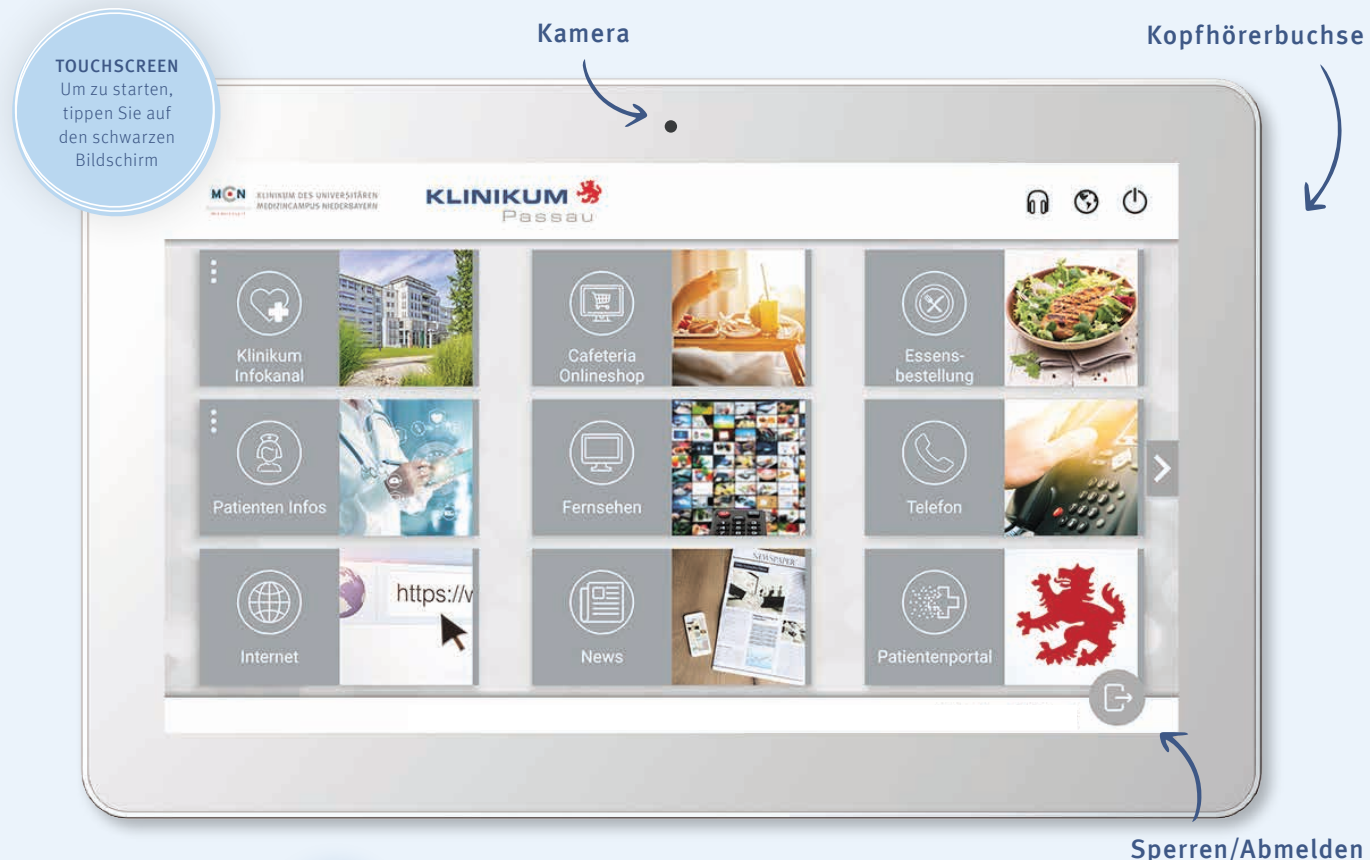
TOUCHSCREEN
Um zu starten, tippen Sie auf den schwarzen Bildschirm

Kamera

Kopfhörerbuchse

MCN KLINIKUM DES UNIVERSITÄREN MEDIZINCAMPUS NIEDERBAYERN

KLINIKUM Passau

Klinikum Infokanal

Cafeteria Onlineshop

Essens-bestellung

Patienten Infos

Fernsehen

Telefon

https://v

Internet

NEWSPAPER

News

Patientenportal

Sperren/Abmelden